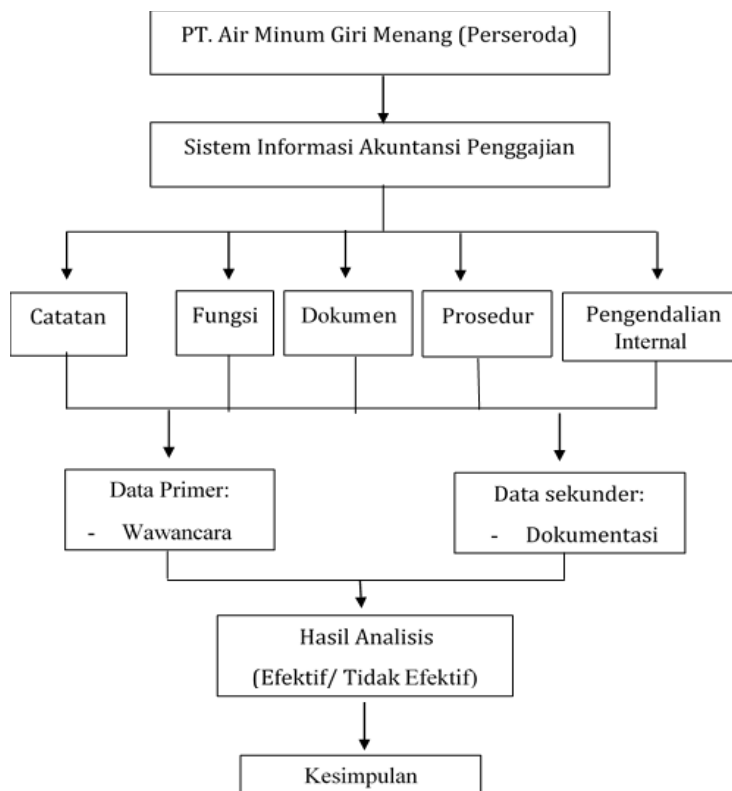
PT. Air Minum Giri Menang (Perseroda)

Sistem Informasi Akuntansi Penggajian

Catatan

Fungsi

Dokumen

Prosedur

Pengendalian Internal

Data Primer:
- Wawancara

Data sekunder:
- Dokumentasi

Hasil Analisis
(Efektif/ Tidak Efektif)

Kesimpulan